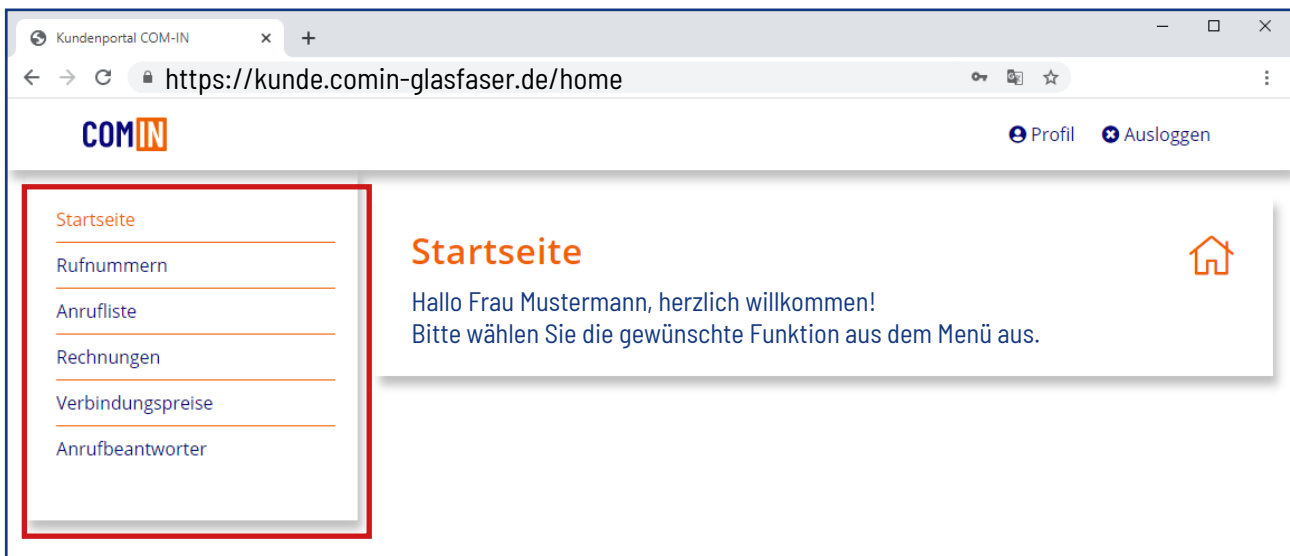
Kundenportal COM-IN ×
+
https://kunde.comin-glasfaser.de/home

COMIN

Profil Ausloggen

Startseite
Rufnummern
Anrufliste
Rechnungen
Verbindungspreise
Anrufbeantworter

Startseite

Hallo Frau Mustermann, herzlich willkommen!
Bitte wählen Sie die gewünschte Funktion aus dem Menü aus.